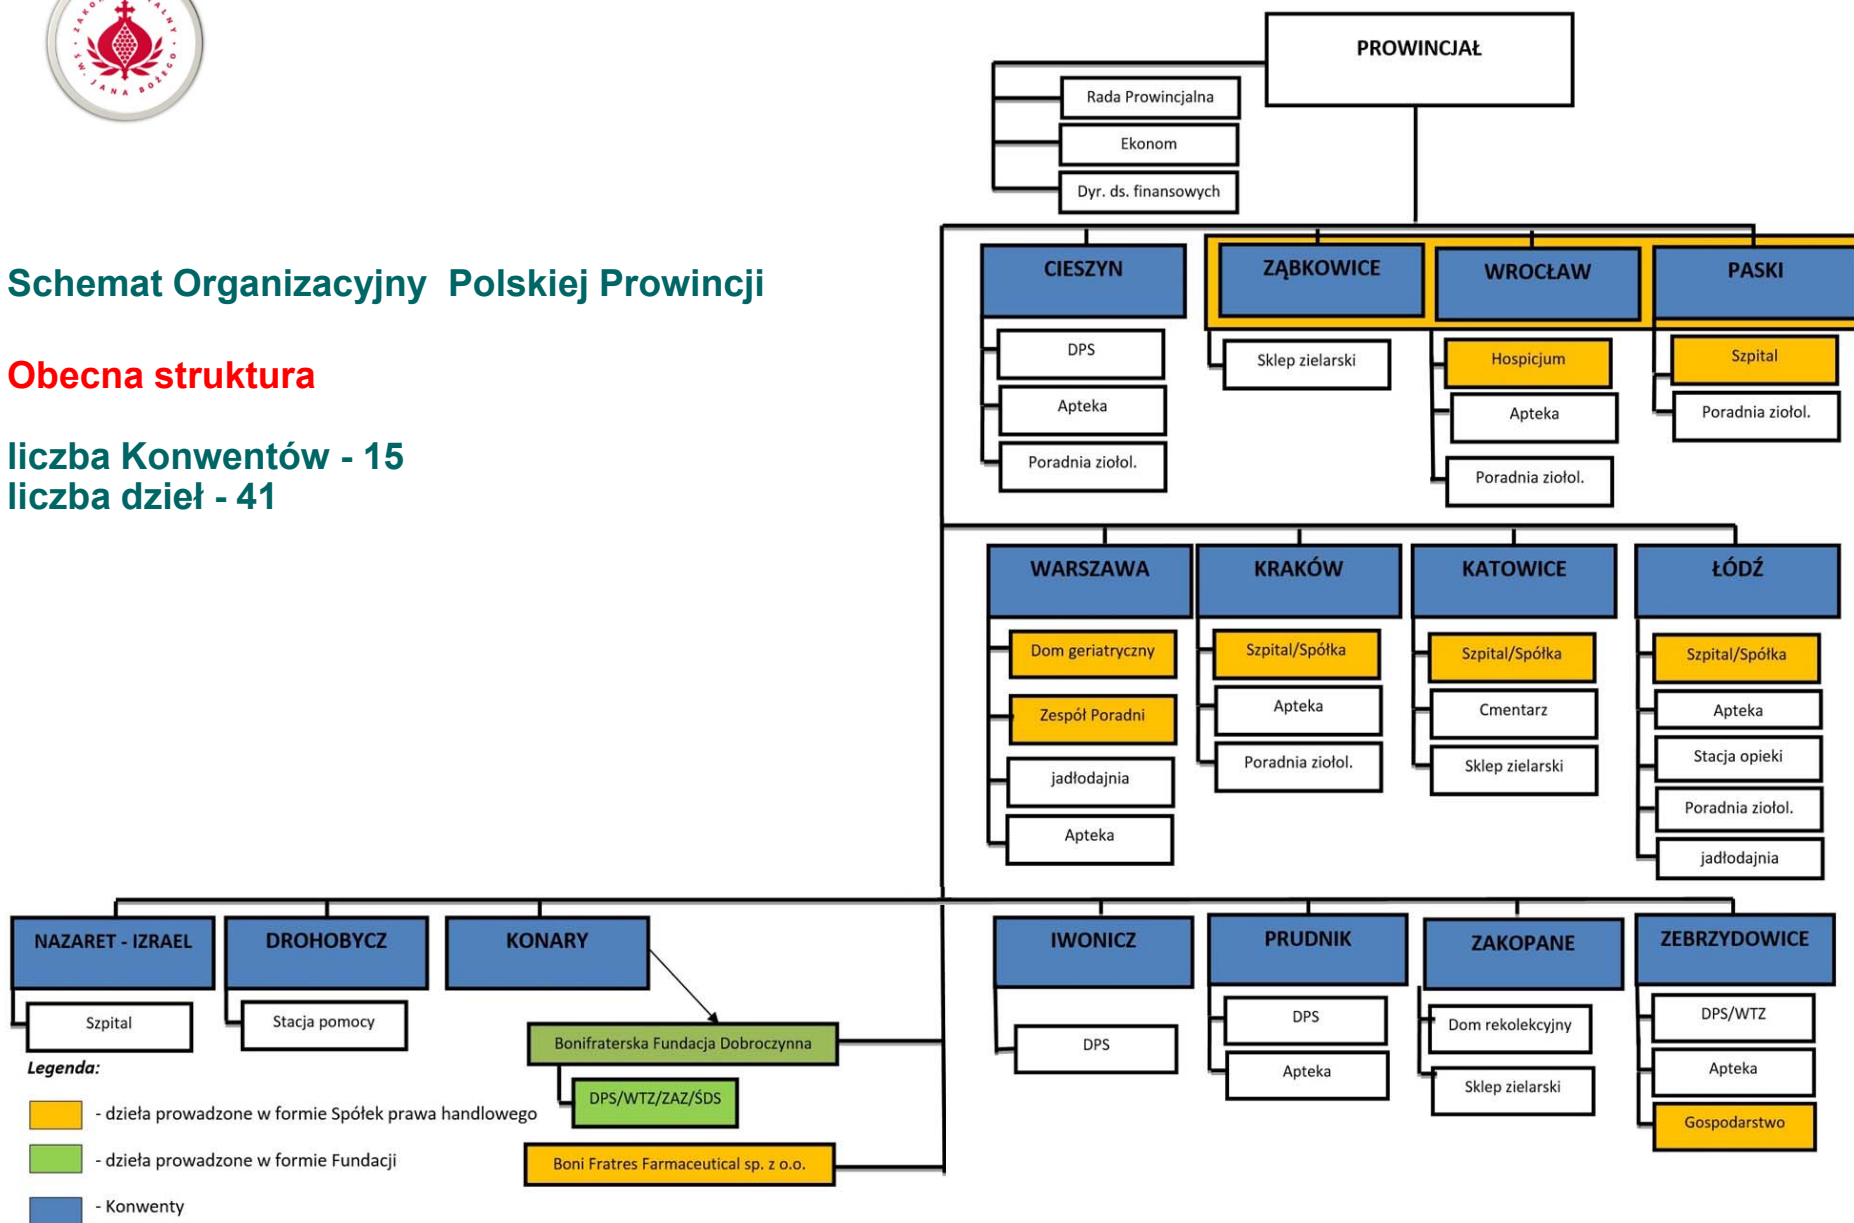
Schemat Organizacyjny Polskiej Prowincji

Obecna struktura

liczba Konwentów - 15
liczba dzieł - 41

PROWINCJAŁ

Rada Prowincjalna
Ekonom
Dyr. ds. finansowych

CIESZYN
DPS
Apteka
Poradnia ziołol.

ZĄBKOWICE
Sklep zielarski

WROCŁAW
Hospicjum
Apteka
Poradnia ziołol.

PASKI
Szpital
Poradnia ziołol.

WARSZAWA
Dom geriatryczny
Zespół Poradni
jadłodajnia
Apteka

KRAKÓW
Szpital/Spółka
Apteka
Poradnia ziołol.

KATOWICE
Szpital/Spółka
Cmentarz
Sklep zielarski

ŁÓDŹ
Szpital/Spółka
Apteka
Stacja opieki
Poradnia ziołol.
jadłodajnia

NAZARET - IZRAEL
Szpital

DROHOBYCZ
Stacja pomocy

KONARY
Bonifraterska Fundacja Dobroczynna
DPS/WTZ/ZAZ/ŚDS
Boni Fratres Farmaceutical sp. z o.o.

IWONICZ
DPS

PRUDNIK
DPS
Apteka

ZAKOPANE
Dom rekolekcyjny
Sklep zielarski

ZEBRZYDOWICE
DPS/WTZ
Apteka
Gospodarstwo

Legenda:
- dzieła prowadzone w formie Spółek prawa handlowego
- dzieła prowadzone w formie Fundacji
- Konwenty